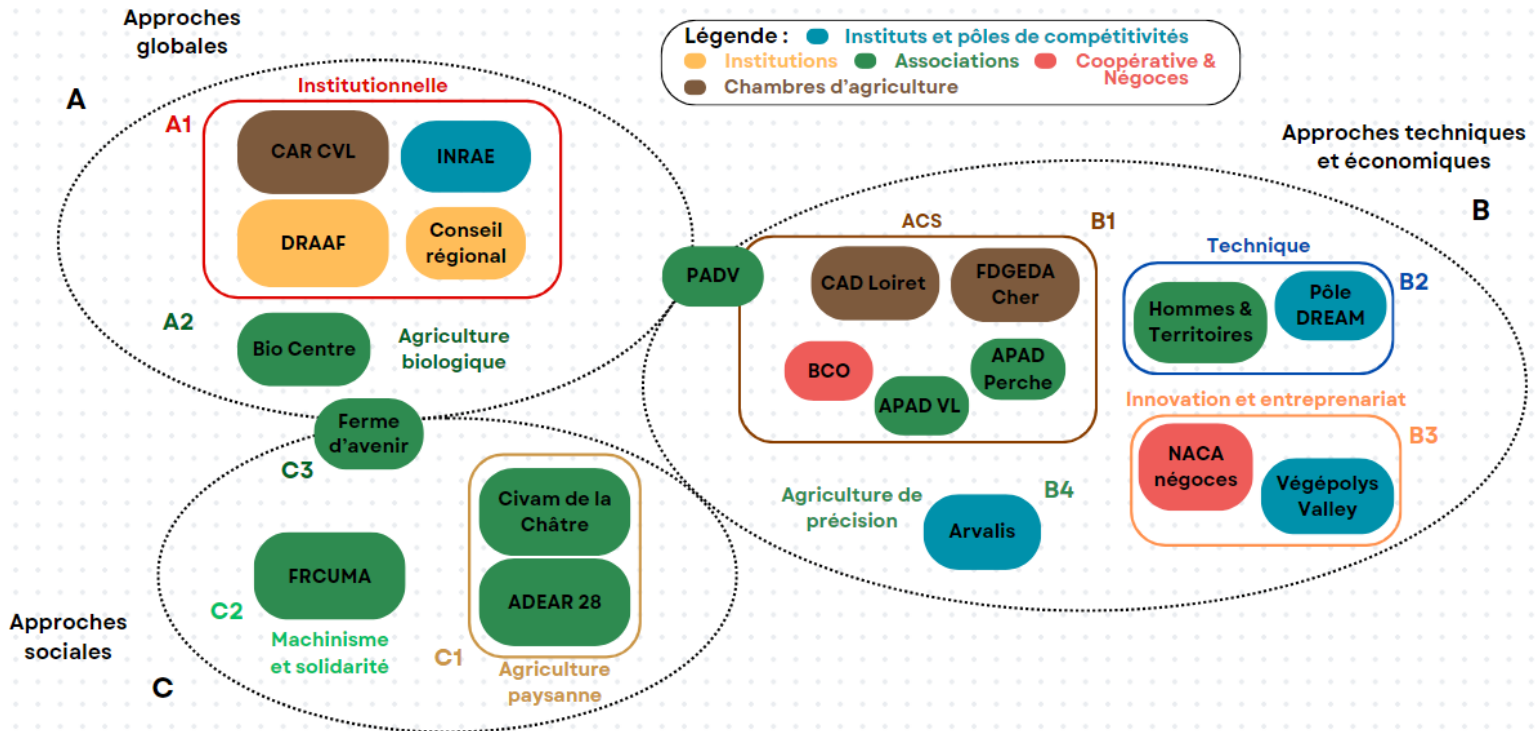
Approches globales

Légende : Instituts et pôles de compétitivités
Institutions Associations Coopérative & Négoces
Chambres d'agriculture

A

Institutionnelle

A1

CAR CVL

INRAE

DRAAF

Conseil régional

A2

Bio Centre

Agriculture biologique

Approches techniques et économiques

B

ACS

B1

PADV

CAD Loiret

FDGEDA Cher

BCO

APAD Perche

APAD VL

Technique

B2

Hommes & Territoires

Pôle DREAM

Innovation et entreprenariat

B3

NACA négoces

Végépolys Valley

Agriculture de précision

B4

Arvalis

Ferme d'avenir

C3

Civam de la Châtre

ADEAR 28

FRCUMA

C2

Machinisme et solidarité

C1

Agriculture paysanne

Approches sociales

C